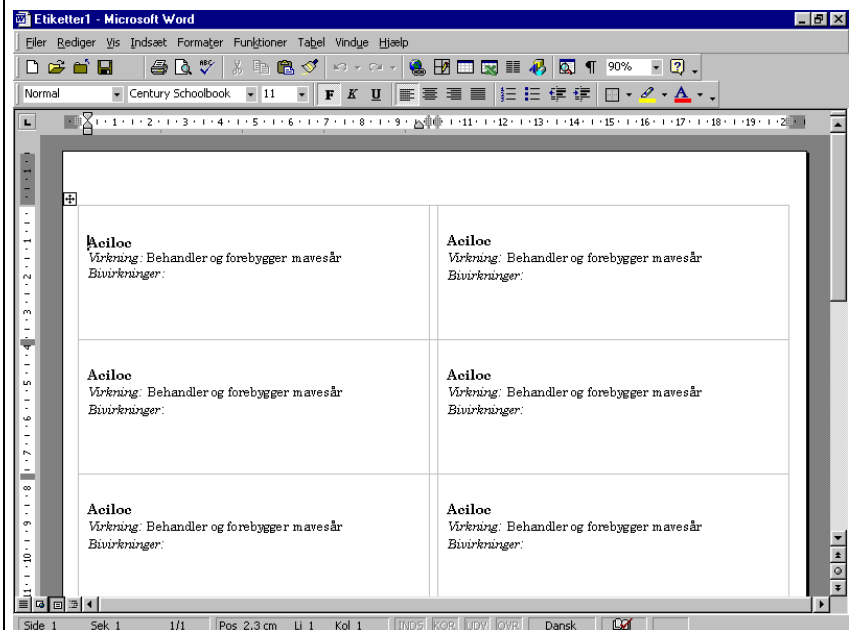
Etiketter1 - Microsoft Word

Filer Rediger Vis Indsæt Formater Funktioner Tabel Vindue Hjælp

90%

Normal | Century Schoolbook | 11 | F | K | U

| | |
|---|---|
| **Aciloc** *Virkning:* Behandler og forebygger mavesår *Bivirkninger:* | **Aciloc** *Virkning:* Behandler og forebygger mavesår *Bivirkninger:* |
| **Aciloc** *Virkning:* Behandler og forebygger mavesår *Bivirkninger:* | **Aciloc** *Virkning:* Behandler og forebygger mavesår *Bivirkninger:* |
| **Aciloc** *Virkning:* Behandler og forebygger mavesår *Bivirkninger:* | **Aciloc** *Virkning:* Behandler og forebygger mavesår *Bivirkninger:* |

Side 1 | Sek 1 | 1/1 | Pos 2,3 cm | Li 1 | Kol 1 | INDS | KOR | UDV | OVR | Dansk